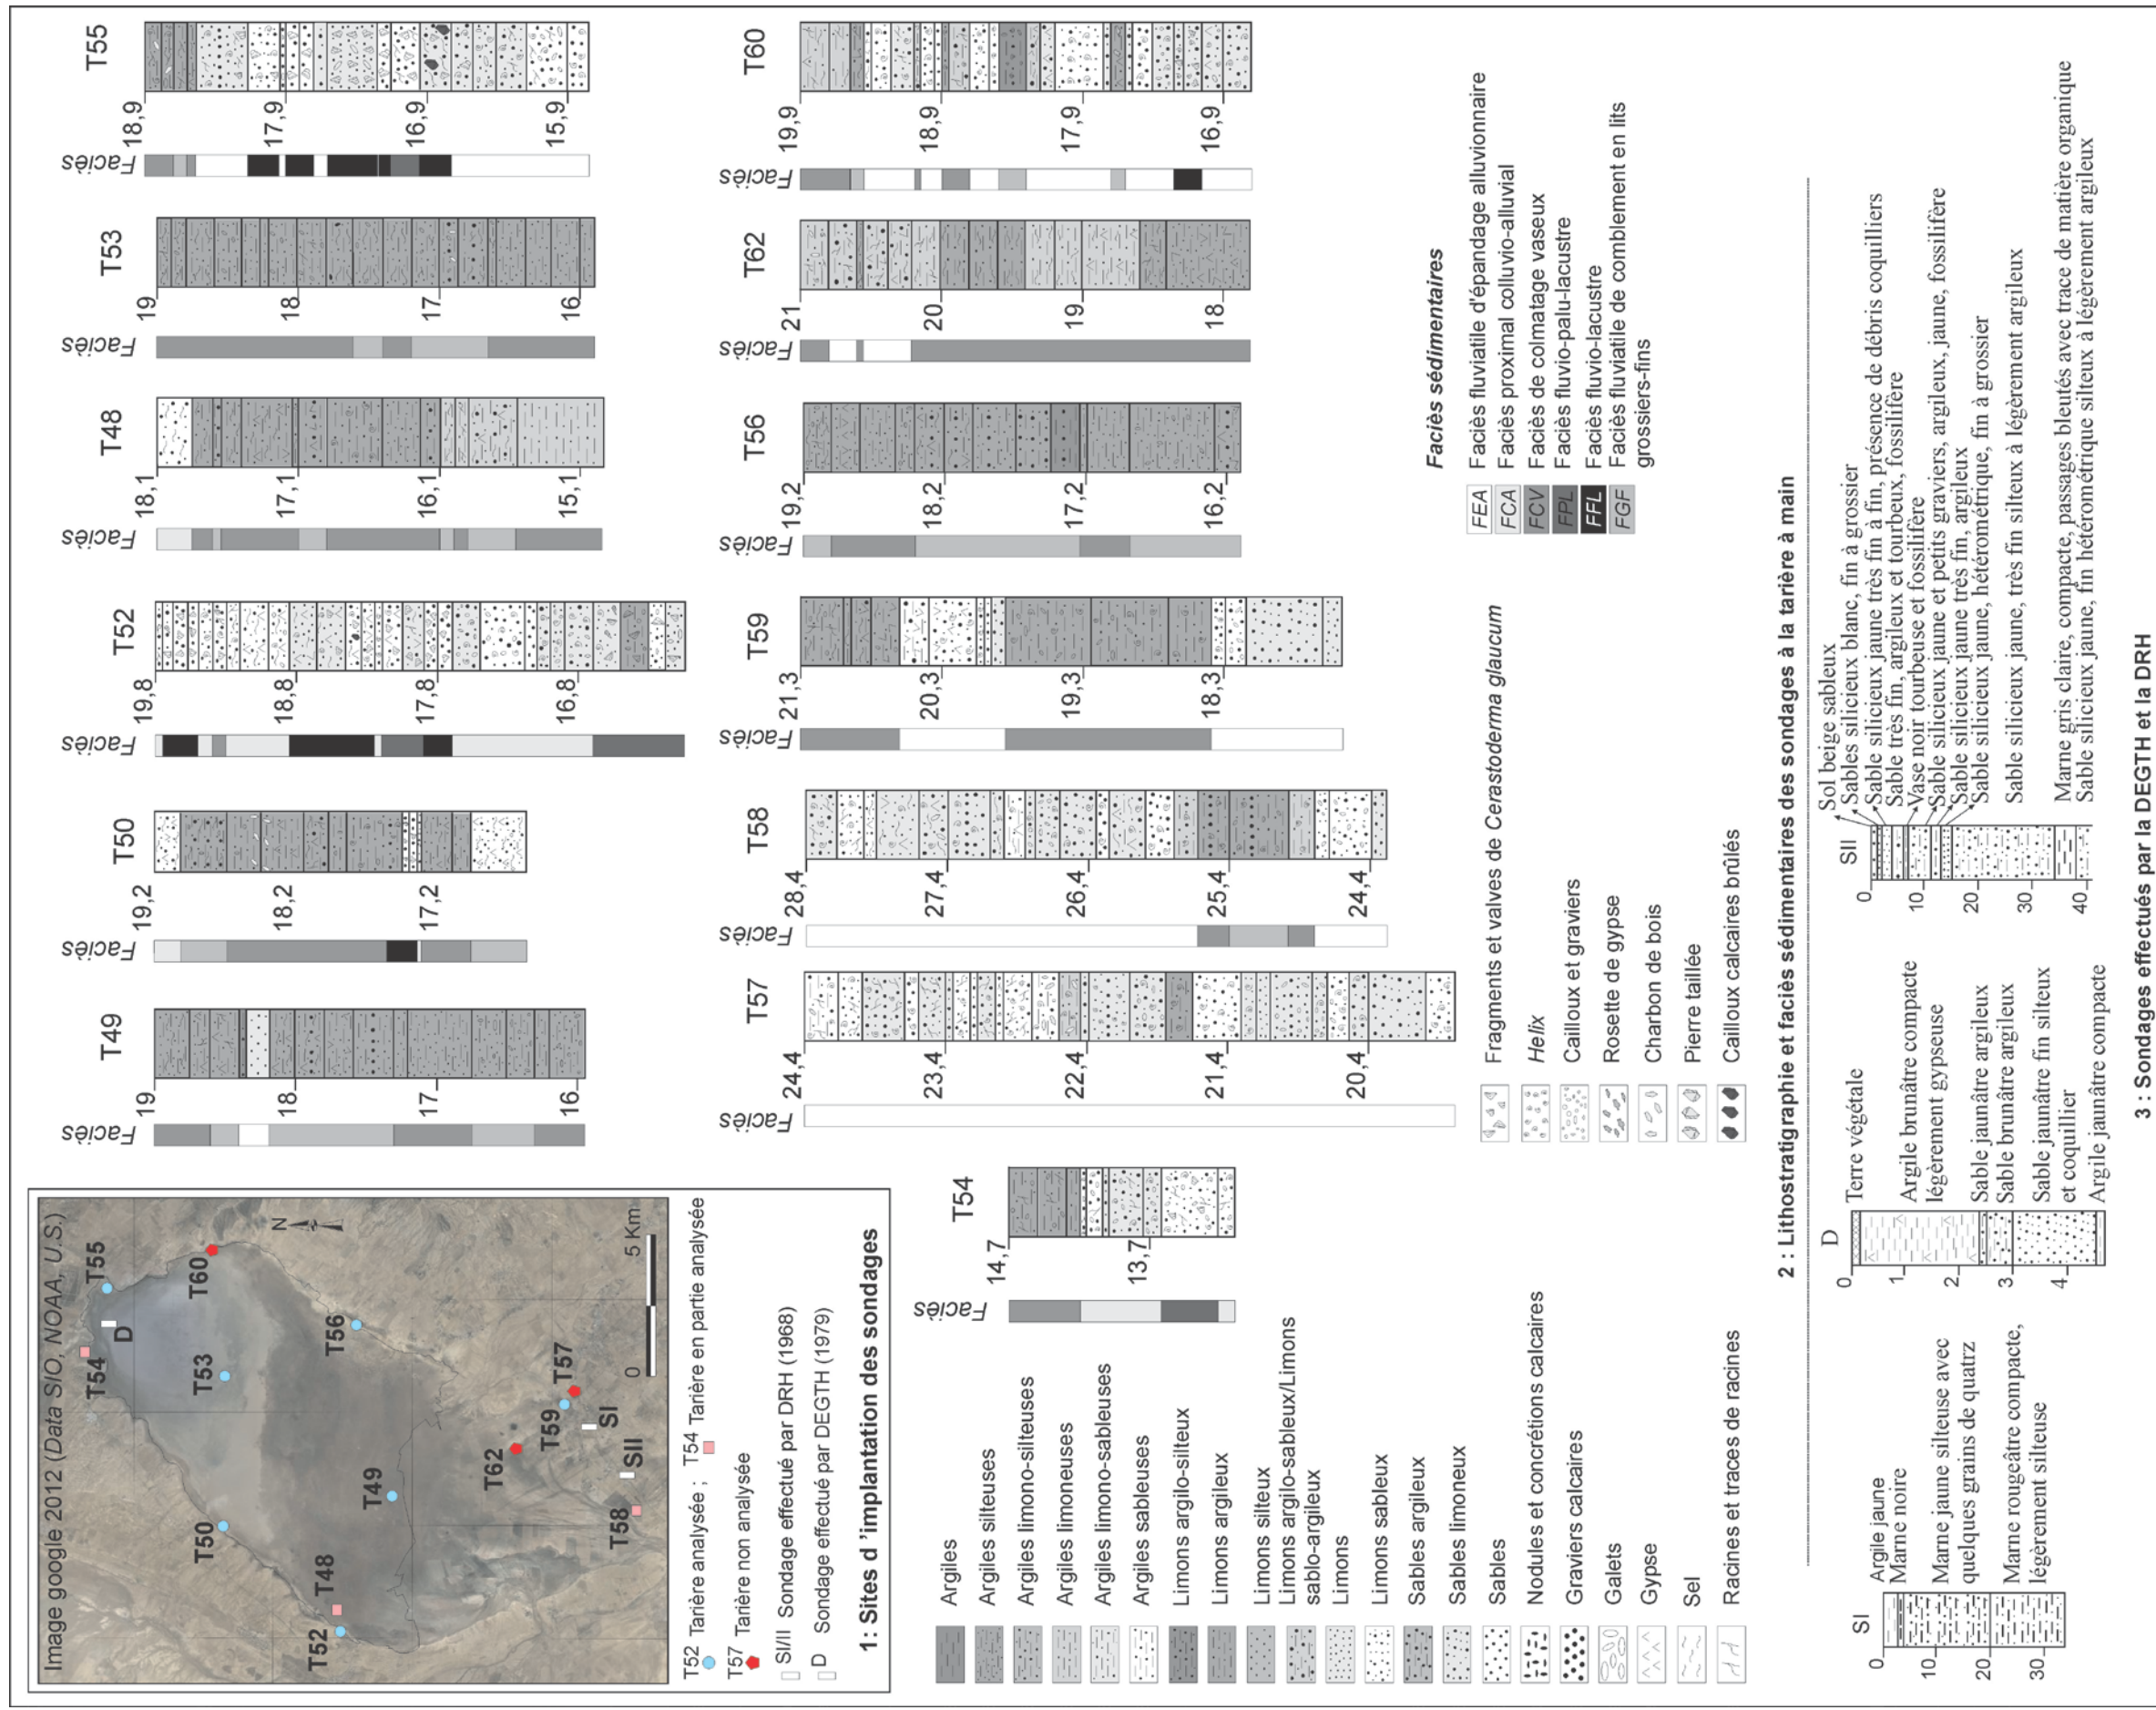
Image google 2012 (Data SIO, NOAA, U.S.)

T55
T60
D
T54
T53
T56
T57
T59
SI
T62
SII
T49
T50
T58
T48
T52

N

0 5 Km

T52 Tarière analysée ; T54 Tarière en partie analysée
T57 Tarière non analysée
SI/II Sondage effectué par DRH (1968)
D Sondage effectué par DEGTH (1979)

1: Sites d 'implantation des sondages

Argiles
Argiles silteuses
Argiles limono-silteuses
Argiles limoneuses
Argiles limono-sableuses
Argiles sableuses
Limons argilo-silteux
Limons argileux
Limons silteux
Limons argilo-sableux/Limons sablo-argileux
Limons
Limons sableux
Sables argileux
Sables limoneux
Sables
Nodules et concrétions calcaires
Graviers calcaires
Galets
Gypse
Sel
Racines et traces de racines

Fragments et valves de Cerastoderma glaucum
Helix
Cailloux et graviers
Rosette de gypse
Charbon de bois
Pierre taillée
Cailloux calcaires brûlés

Faciès sédimentaires
FEA Faciès fluviatile d'épandage alluvionnaire
FCA Faciès proximal colluvio-alluvial
FCV Faciès de colmatage vaseux
FPL Faciès fluvio-palu-lacustre
FFL Faciès fluvio-lacustre
FGF Faciès fluviatile de comblement en lits grossiers-fins

Faciès T49 19 18 17 16
Faciès T50 19,2 18,2 17,2
Faciès T52 19,8 18,8 17,8 16,8
Faciès T48 18,1 17,1 16,1 15,1
Faciès T53 19 18 17 16
Faciès T55 18,9 17,9 16,9 15,9
Faciès T54 14,7 13,7
Faciès T57 24,4 23,4 22,4 21,4 20,4
Faciès T58 28,4 27,4 26,4 25,4 24,4
Faciès T59 21,3 20,3 19,3 18,3
Faciès T56 19,2 18,2 17,2 16,2
Faciès T62 21 20 19 18
Faciès T60 19,9 18,9 17,9 16,9

2 : Lithostratigraphie et faciès sédimentaires des sondages à la tarière à main

SI
0 10 20 30
Argile jaune
Marne noire
Marne jaune silteuse avec quelques grains de quartz
Marne rougeâtre compacte, légèrement silteuse

D
0 1 2 3 4
Terre végétale
Argile brunâtre compacte légèrement gypseuse
Sable jaunâtre argileux
Sable brunâtre argileux
Sable jaunâtre fin silteux et coquillier
Argile jaunâtre compacte

SII
0 10 20 30 40
Sol beige sableux
Sables siliceux blanc, fin à grossier
Sable siliceux jaune très fin à fin, présence de débris coquilliers
Sable très fin, argileux et tourbeux, fossilifère
Vase noir tourbeuse et fossilifère
Sable siliceux jaune et petits graviers, argileux, jaune, fossilifère
Sable siliceux jaune très fin, argileux
Sable siliceux jaune, hétérométrique, fin à grossier
Sable siliceux jaune, très fin silteux à légèrement argileux
Marne gris claire, compacte, passages bleutés avec trace de matière organique
Sable siliceux jaune, fin hétérométrique silteux à légèrement argileux

3 : Sondages effectués par la DEGTH et la DRH